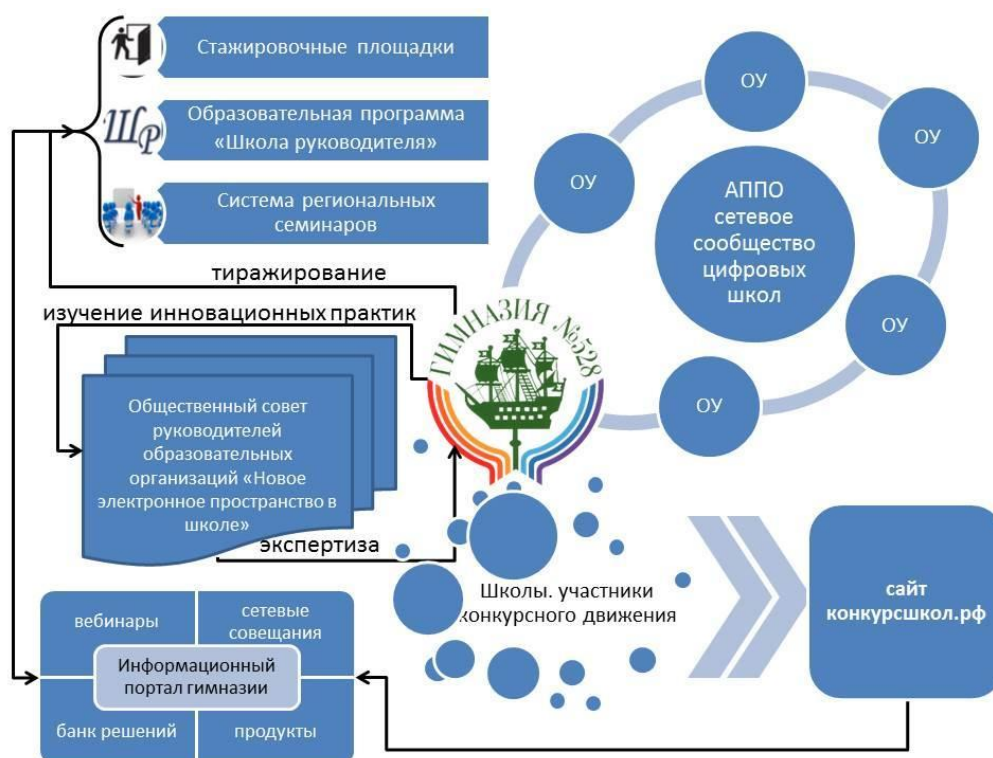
Стажировочные площадки

ШР

Образовательная программа «Школа руководителя»

Система региональных семинаров

ОУ

ОУ

ОУ

АППО сетевое сообщество цифровых школ

ОУ

ОУ

тиражирование

изучение инновационных практик

ГИМНАЗИЯ №528

Общественный совет руководителей образовательных организаций «Новое электронное пространство в школе»

экспертиза

Школы. участники конкурсного движения

сайт конкурсшкол.рф

вебинары

сетевые совещания

Информационный портал гимназии

банк решений

продукты